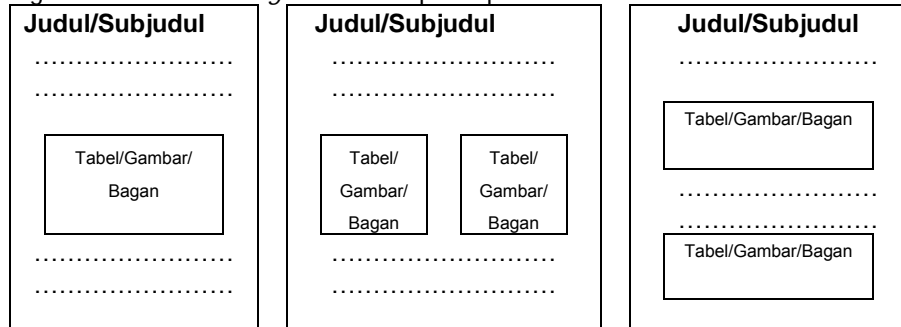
Judul/Subjudul
……………………
……………………
Tabel/Gambar/ Bagan
……………………
……………………

Judul/Subjudul
……………………
……………………
Tabel/ Gambar/ Bagan
Tabel/ Gambar/ Bagan
……………………
……………………

Judul/Subjudul
……………………
Tabel/Gambar/Bagan
……………………
……………………
Tabel/Gambar/Bagan